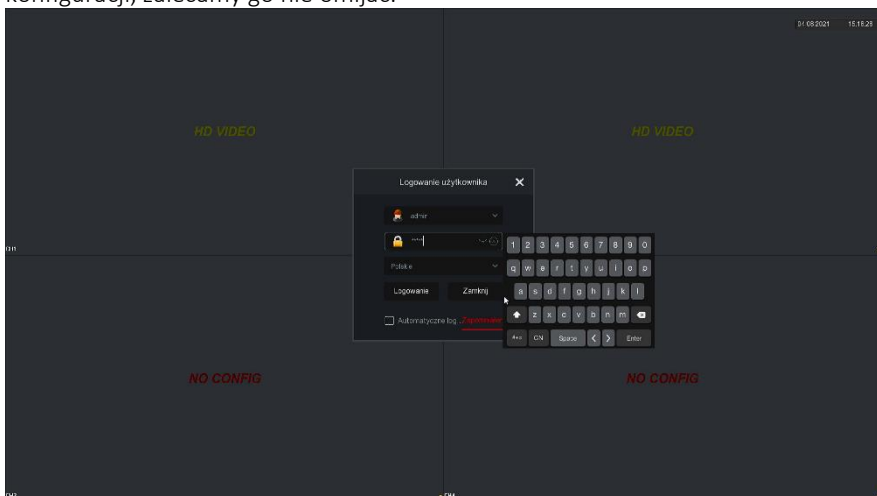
konfiguracji, zalecamy go nie omijać.

01.08.2021 15:15:25

HD VIDEO

HD VIDEO

Logowanie użytkownika

admin

Polski

Logowanie

Zamknij

Automatyczne log...

Zapomniałeś

1 2 3 4 5 6 7 8 9 0

q w e r t y u i o p

a s d f g h j k l

z x c v b n m

Aa CN Space < > Enter

NO CONFIG

NO CONFIG